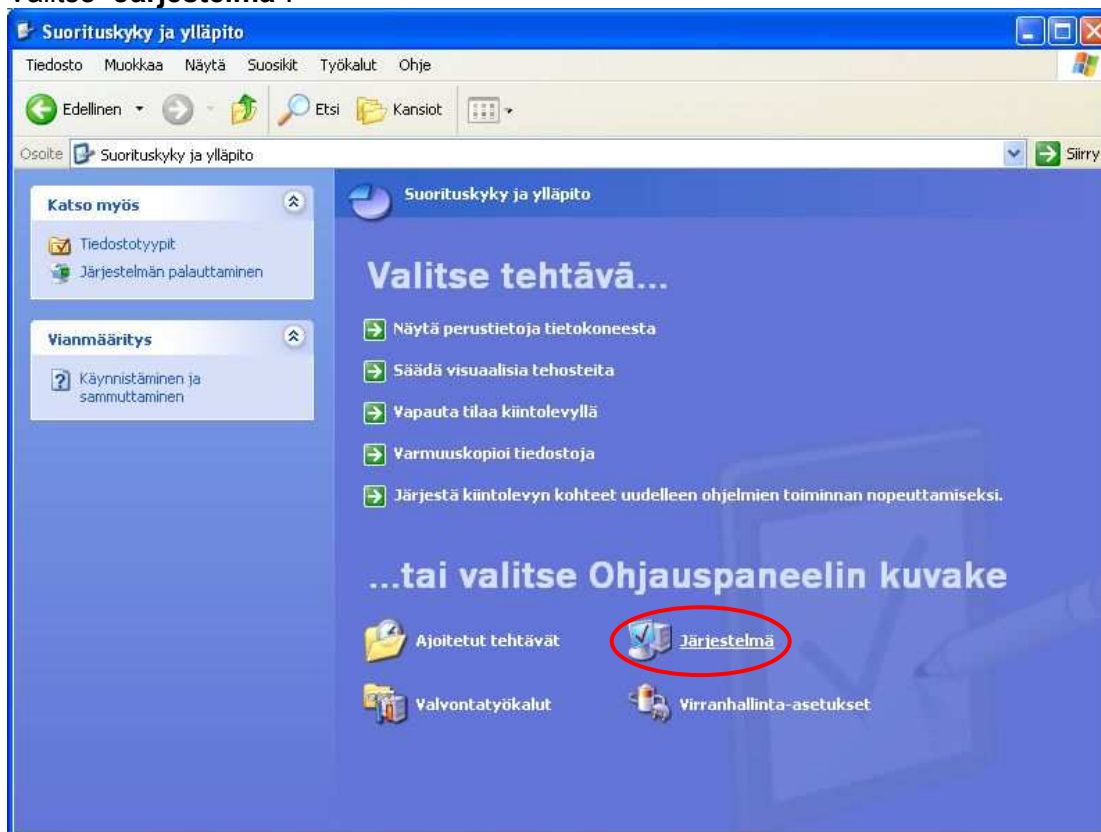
Valitse "Järjestelmä":

Suorituskyky ja ylläpito

Tiedosto Muokkaa Näytä Suosikit Työkalut Ohje

Edellinen Etsi Kansiot

Osoite Suorituskyky ja ylläpito

Siirry

Katso myös

Tiedostotyypit

Järjestelmän palauttaminen

Vianmääritys

Käynnistäminen ja sammuttaminen

Suorituskyky ja ylläpito

Valitse tehtävä...

Näytä perustietoja tietokoneesta

Säädä visuaalisia tehosteita

Vapauta tilaa kiintolevyllä

Varmuuskopioi tiedostoja

Järjestä kiintolevyn kohteet uudelleen ohjelmien toiminnan nopeuttamiseksi.

...tai valitse Ohjauspaneelin kuvake

Ajoitetut tehtävät

Järjestelmä

Valvontatyökalut

Virranhallinta-asetukset